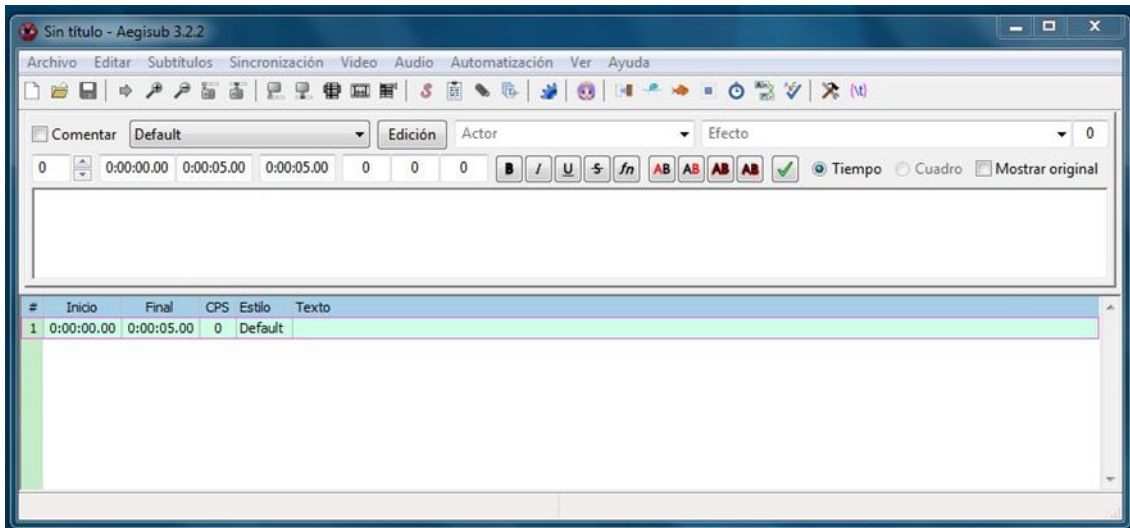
Sin título - Aegisub 3.2.2

Archivo Editar Subtítulos Sincronización Video Audio Automatización Ver Ayuda

Comentar Default Edición Actor Efecto 0

0 0:00:00.00 0:00:05.00 0:00:05.00 0 0 0 B I U S fn AB AB AB AB Tiempo Cuadro Mostrar original

| # | Inicio | Final | CPS | Estilo | Texto |
|---|---|---|---|---|---|
| 1 | 0:00:00.00 | 0:00:05.00 | 0 | Default | |